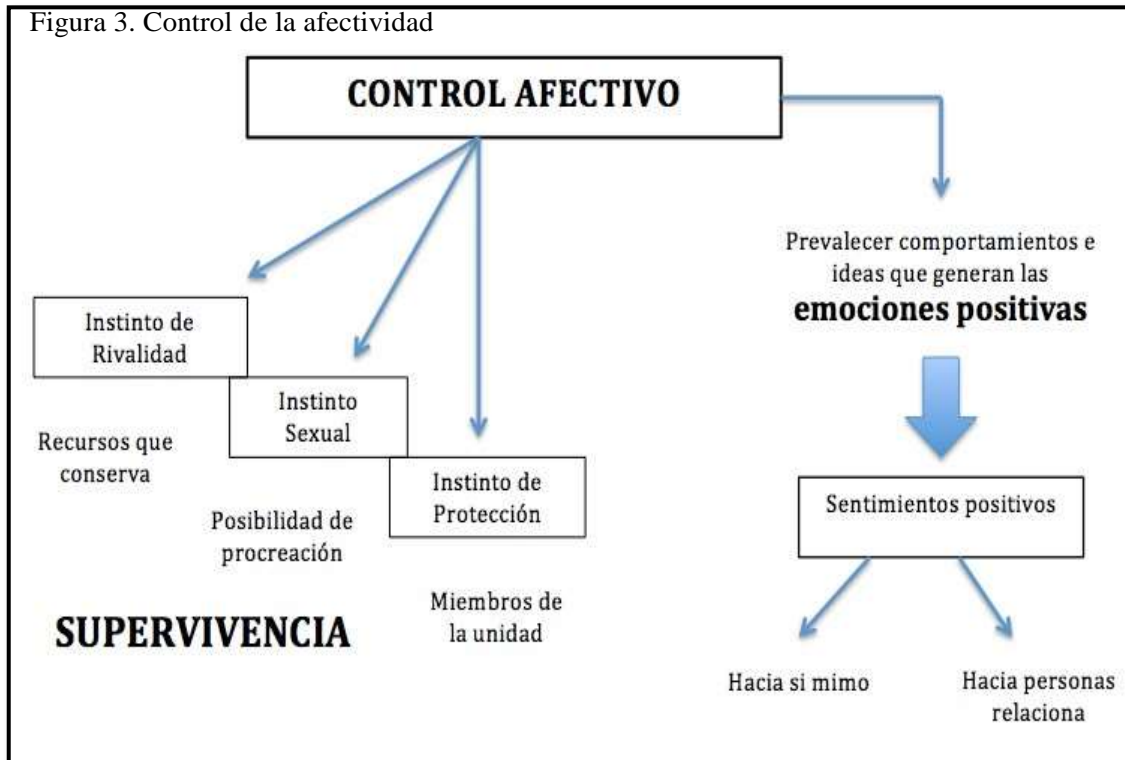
Figura 3. Control de la afectividad

CONTROL AFECTIVO

Instinto de Rivalidad

Instinto Sexual

Instinto de Protección

Recursos que conserva

Posibilidad de procreación

Miembros de la unidad

SUPERVIVENCIA

Prevalecer comportamientos e ideas que generan las emociones positivas

Sentimientos positivos

Hacia si mimo

Hacia personas relaciona